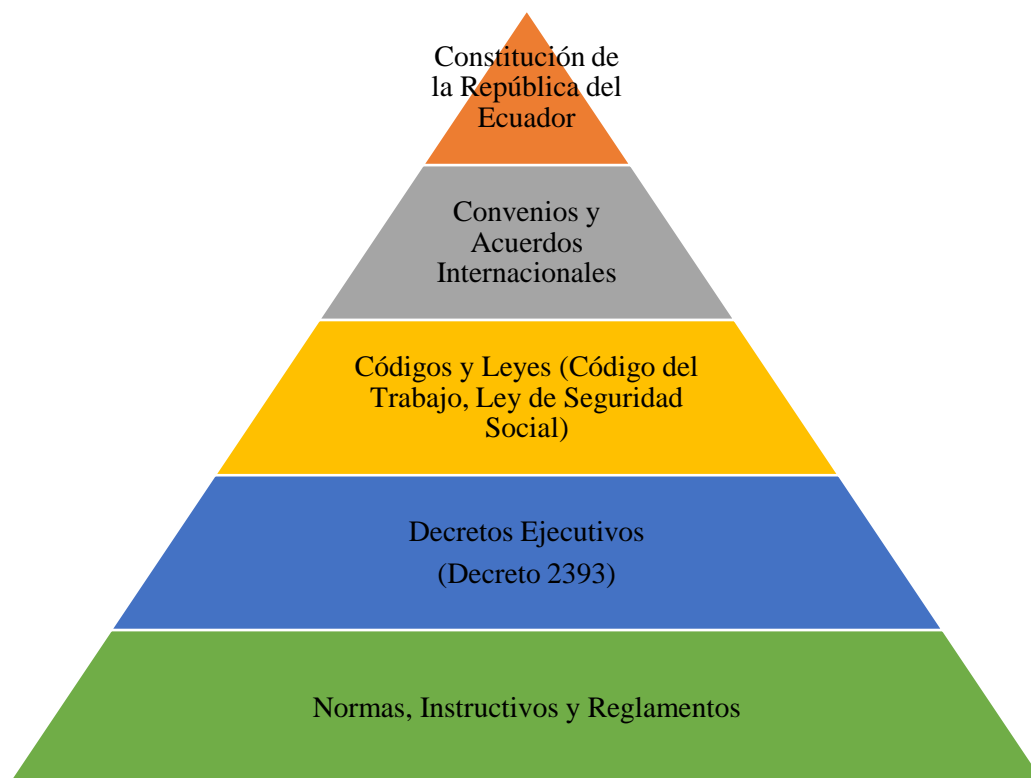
Constitución de la República del Ecuador

Convenios y Acuerdos Internacionales

Códigos y Leyes (Código del Trabajo, Ley de Seguridad Social)

Decretos Ejecutivos
(Decreto 2393)

Normas, Instructivos y Reglamentos